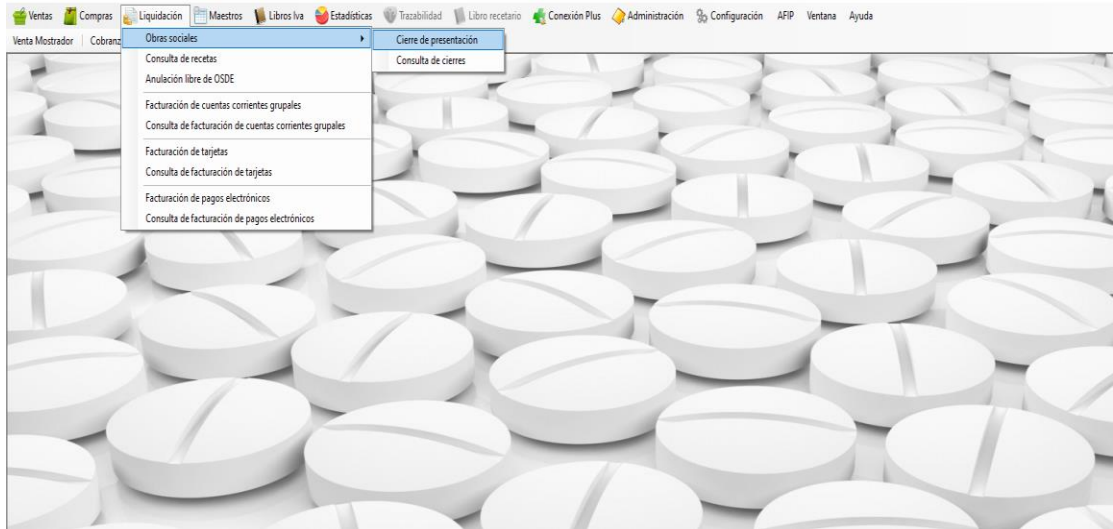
Ventas Compras Liquidación Maestros Libros Iva Estadísticas Trazabilidad Libro recetario Conexión Plus Administración Configuración AFIP Ventana Ayuda

Venta Mostrador | Cobranz

Obras sociales
Consulta de recetas
Anulación libre de OSDE
Facturación de cuentas corrientes grupales
Consulta de facturación de cuentas corrientes grupales
Facturación de tarjetas
Consulta de facturación de tarjetas
Facturación de pagos electrónicos
Consulta de facturación de pagos electrónicos

Cierre de presentación
Consulta de cierres